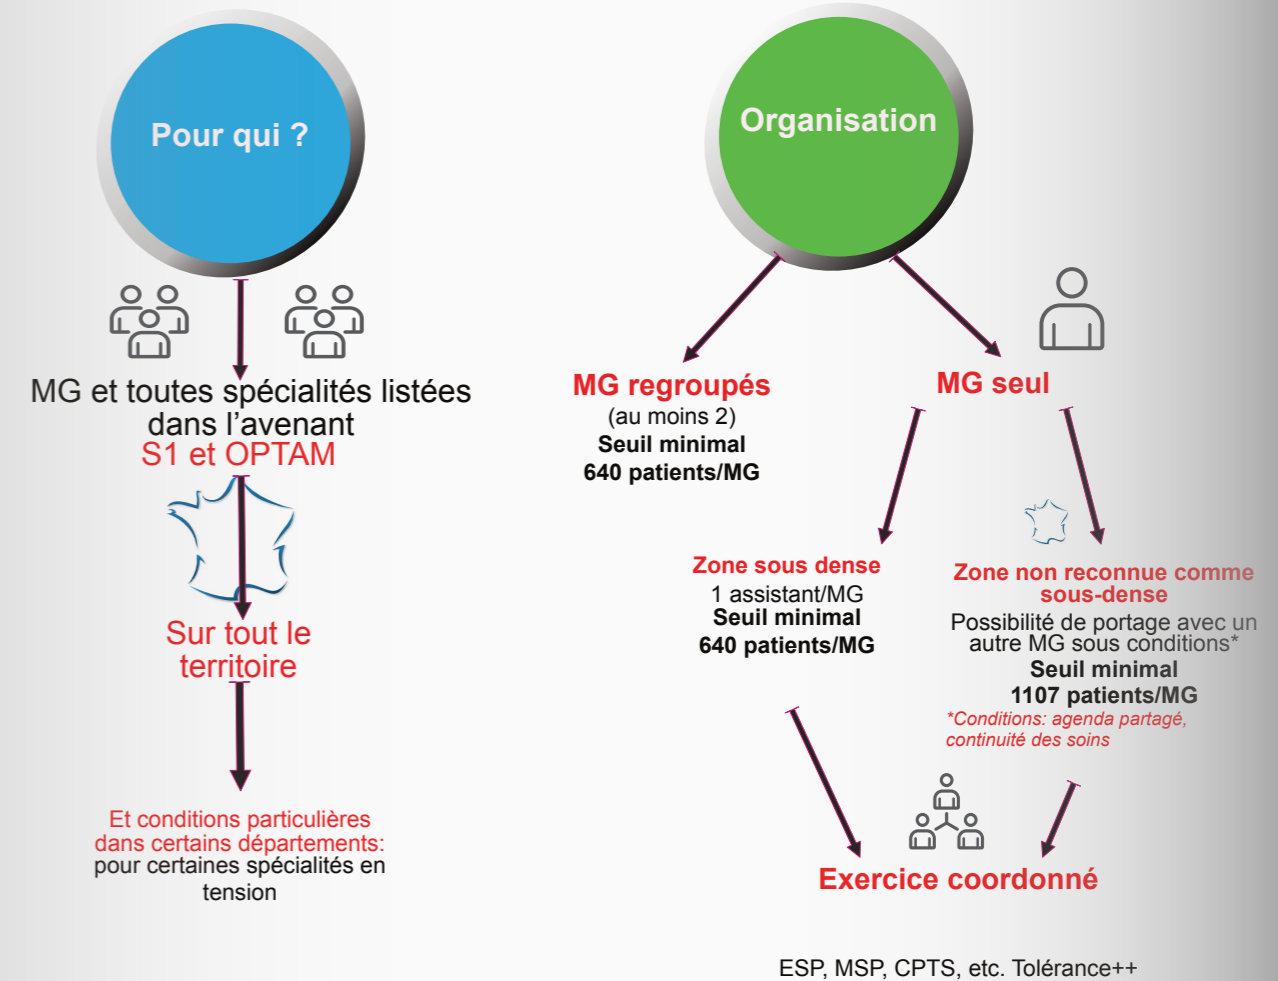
Pour qui ?

MG et toutes spécialités listées dans l'avenant
S1 et OPTAM

Sur tout le territoire

Et conditions particulières dans certains départements:
pour certaines spécialités en tension

Organisation

MG regroupés
(au moins 2)
Seuil minimal
640 patients/MG

MG seul

Zone sous dense
1 assistant/MG
Seuil minimal
640 patients/MG

Zone non reconnue comme sous-dense
Possibilité de portage avec un autre MG sous conditions*
Seuil minimal
1107 patients/MG
*Conditions: agenda partagé, continuité des soins

Exercice coordonné

ESP, MSP, CPTS, etc. Tolérance++